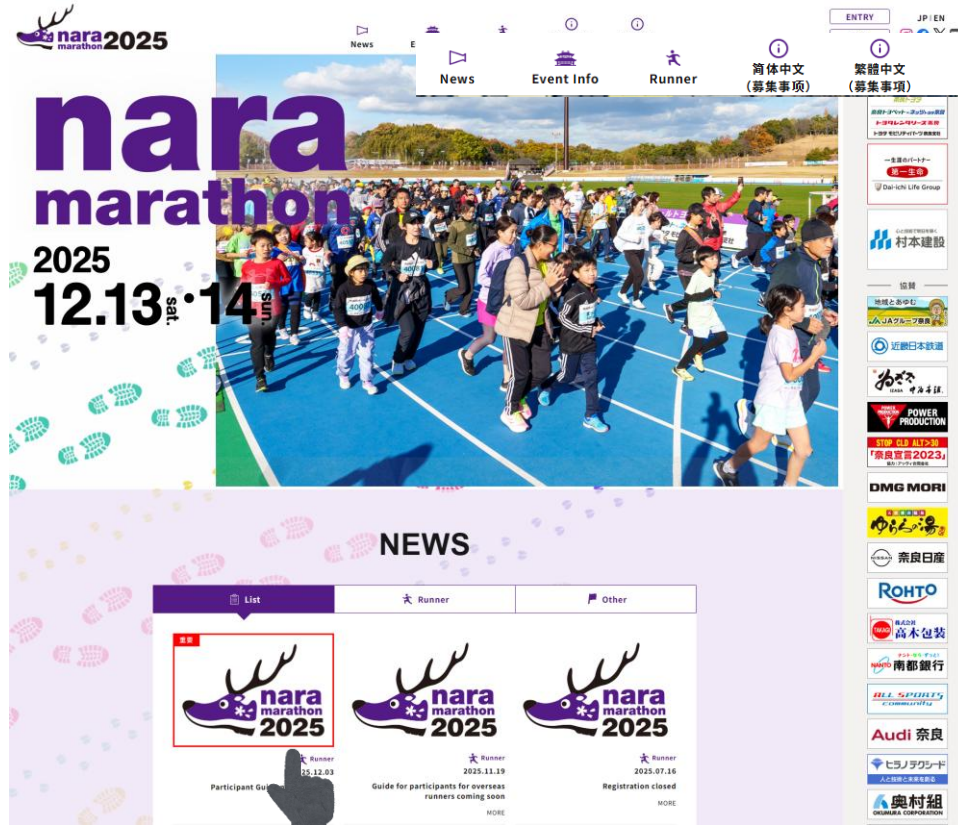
nara marathon 2025

News

ENTRY

JP | EN

News

Event Info

Runner

简体中文
(募集事项)

繁體中文
(募集事項)

nara marathon

2025
12.13 sat. • 14 sun.

NEWS

List

Runner

Other

nara marathon 2025

Runner
2025.12.03
Participant Gu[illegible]

nara marathon 2025

Runner
2025.11.19
Guide for participants for overseas runners coming soon
MORE

nara marathon 2025

Runner
2025.07.16
Registration closed
MORE

トヨタモビリティサービス奈良

一生涯のパートナー
第一生命
Dai-ichi Life Group

村本建設

協賛

JAグループ奈良

近畿日本鉄道

中川政七商店

POWER PRODUCTION

STOP CLD ALT>30
「奈良宣言2023」

DMG MORI

ゆららの湯

奈良日産

ROHTO

高木包装

南都銀行

ALL SPORTS community

Audi 奈良

ヒラノテクシード

奥村組
OKUMURA CORPORATION